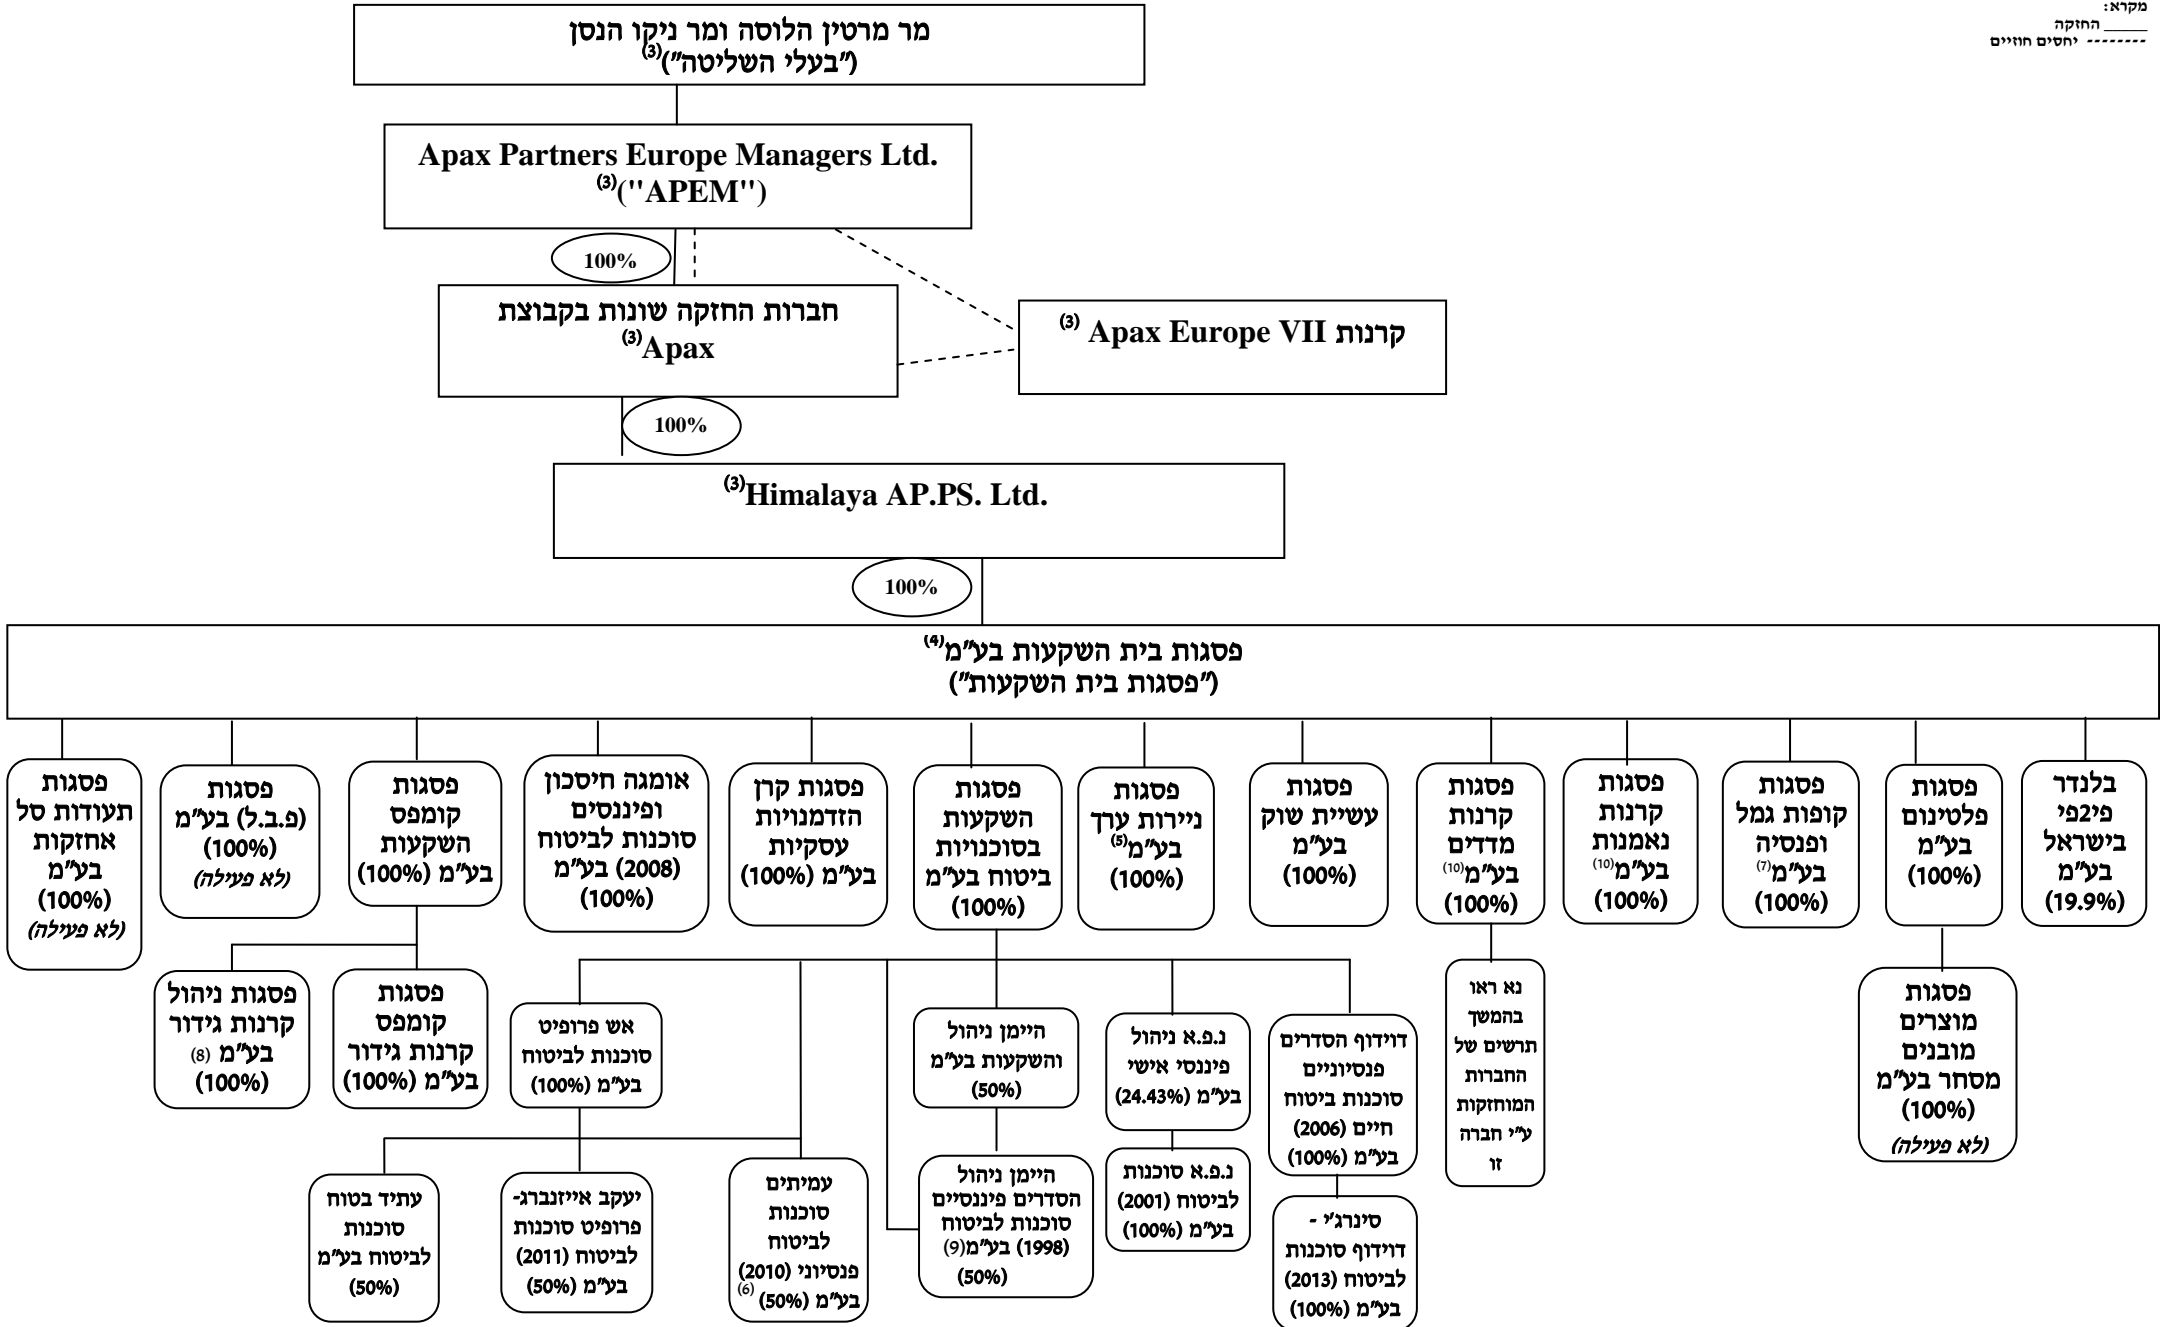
מקרא:
_____ החזקה
-------- יחסים חוזיים

מר מרטין הלוסה ומר ניקו הנסן
("בעלי השליטה")$^{(3)}$

Apax Partners Europe Managers Ltd.
("APEM")$^{(3)}$

100%

חברות החזקה שונות בקבוצת Apax$^{(3)}$

קרנות Apax Europe VII $^{(3)}$

100%

Himalaya AP.PS. Ltd.$^{(3)}$

100%

פסגות בית השקעות בע"מ$^{(4)}$
("פסגות בית השקעות")

פסגות תעודות סל אחזקות בע"מ (100%) (לא פעילה)

פסגות (פ.ב.ל) בע"מ (100%) (לא פעילה)

פסגות קומפס השקעות בע"מ (100%)

אומגה חיסכון ופיננסים סוכנות לביטוח (2008) בע"מ (100%)

פסגות קרן הזדמנויות עסקיות בע"מ (100%)

פסגות השקעות בסוכנויות ביטוח בע"מ (100%)

פסגות ניירות ערך בע"מ$^{(5)}$ (100%)

פסגות עשיית שוק בע"מ (100%)

פסגות קרנות מדדים בע"מ$^{(10)}$ (100%)

פסגות קרנות נאמנות בע"מ$^{(10)}$ (100%)

פסגות קופות גמל ופנסיה בע"מ$^{(7)}$ (100%)

פסגות פלטינום בע"מ (100%)

בלנדר פיבפי בישראל בע"מ (19.9%)

פסגות ניהול קרנות גידור בע"מ $^{(8)}$ (100%)

פסגות קומפס קרנות גידור בע"מ (100%)

אש פרופיט סוכנות לביטוח בע"מ (100%)

היימן ניהול והשקעות בע"מ (50%)

נ.פ.א ניהול פיננסי אישי בע"מ (24.43%)

דודוף הסדרים פנסיוניים סוכנות ביטוח חיים (2006) בע"מ (100%)

נא ראו בהמשך תרשים של החברות המוחזקות ע"י חברה זו

פסגות מוצרים מובנים מסחר בע"מ (100%) (לא פעילה)

עתיד בטוח סוכנות לביטוח בע"מ (50%)

יעקב אייזנברג-פרופיט סוכנות לביטוח (2011) בע"מ (50%)

עמיתים סוכנות לביטוח פנסיוני (2010) בע"מ (50%) $^{(6)}$

היימן ניהול הסדרים פיננסיים סוכנות לביטוח (1998) בע"מ$^{(9)}$ (50%)

נ.פ.א סוכנות לביטוח (2001) בע"מ (100%)

סינרג'י - דודוף סוכנות לביטוח (2013) בע"מ (100%)